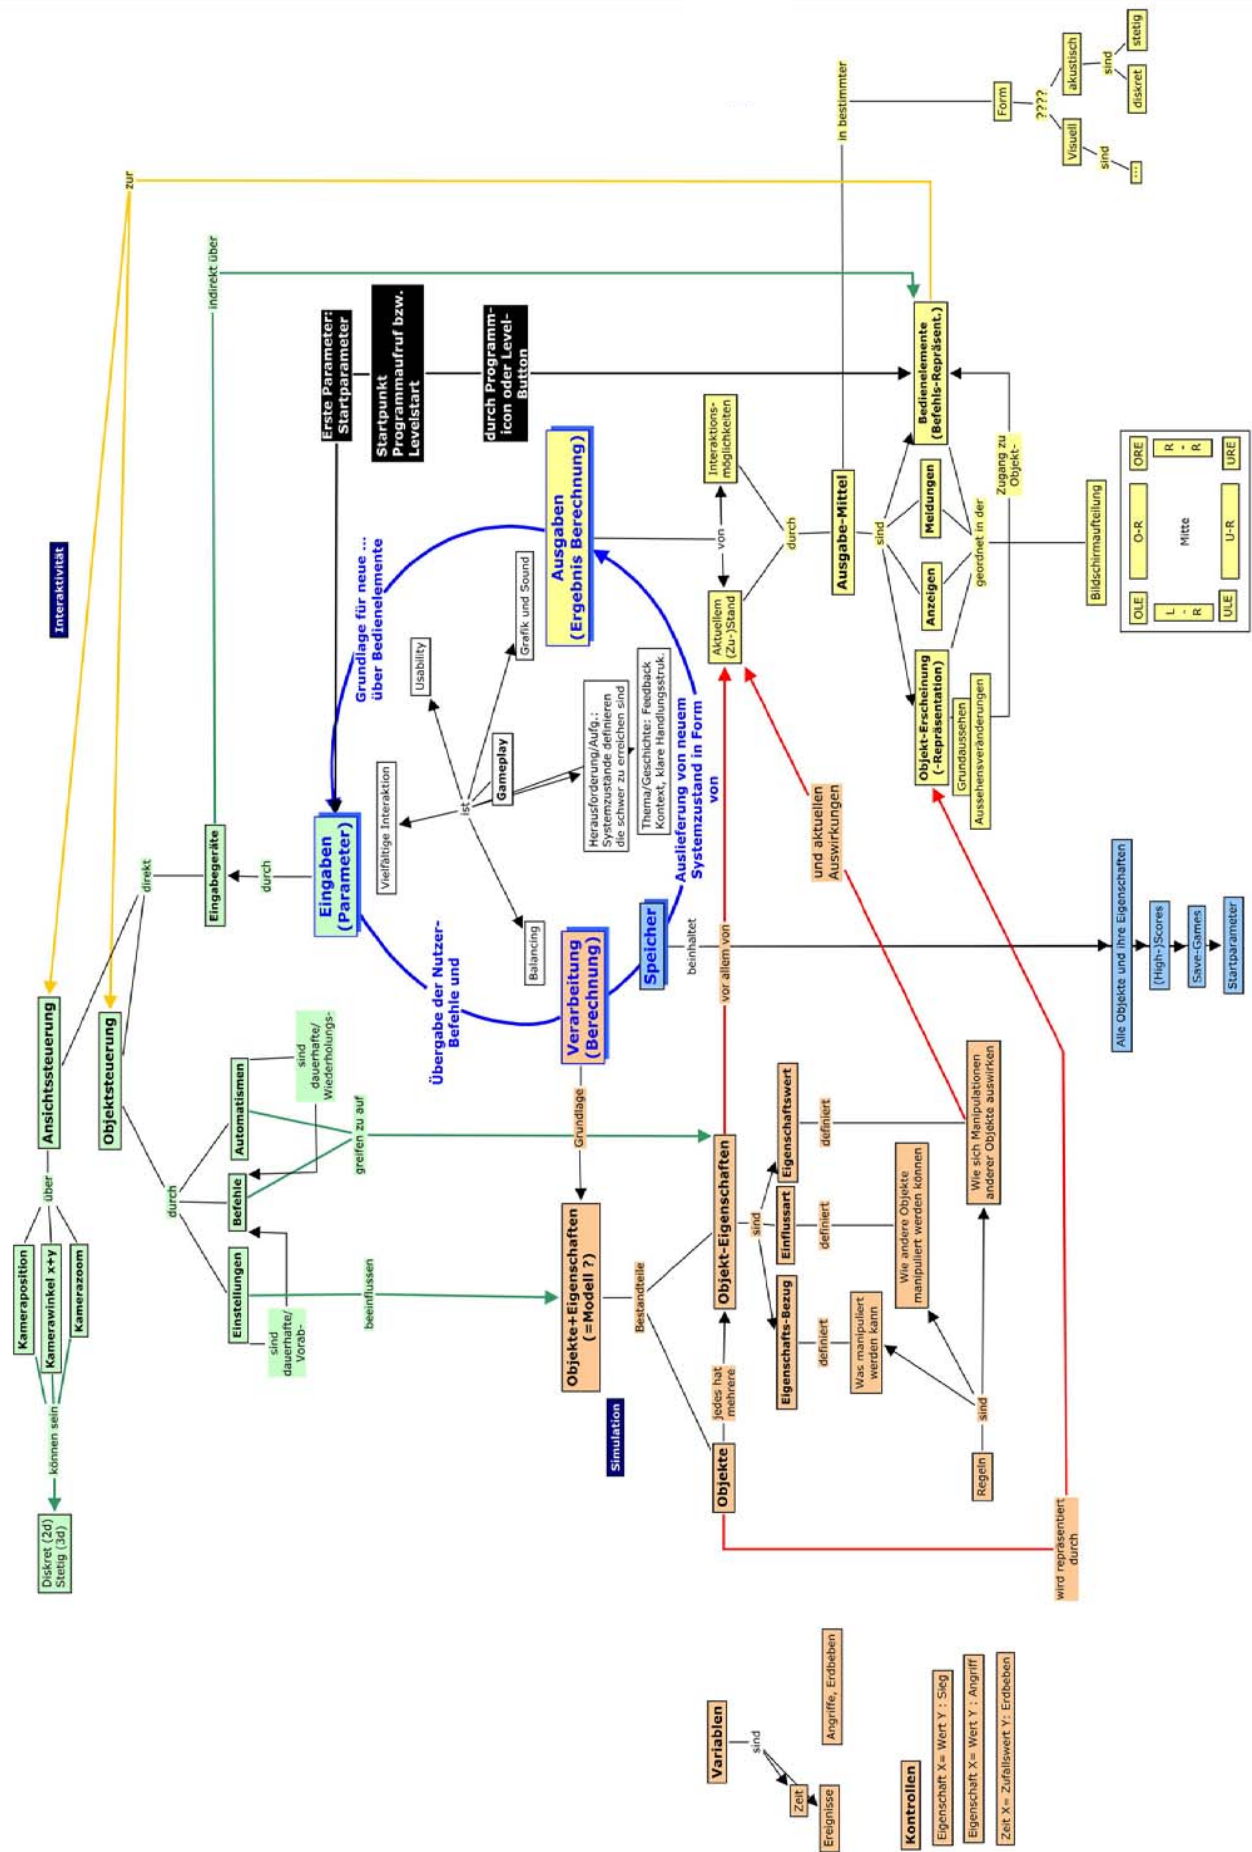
Interaktivität

zur

indirekt über

in bestimmter

Form

????

akustisch

sind

stetig

diskret

Visuell

sind

...

Erste Parameter: Startparameter

Startpunkt Programmaufruf bzw. Levelstart

durch Programm-icon oder Level-Button

Bedienelemente (Befehls-Repräsent.)

Interaktions-möglichkeiten

Ausgaben (Ergebnis Berechnung)

Grundlage für neue ... über Bedienelemente

Usability

Grafik und Sound

von

durch

Aktuellem (Zu-)Stand

Ausgabe-Mittel

sind

Meldungen

Anzeigen

geordnet in der

Zugang zu Objekt-

Bildschirmaufteilung

| OLE | O-R | ORE |
|---|---|---|
| L - R | Mitte | R - R |
| ULE | U-R | URE |

Objekt-Erscheinung (-Repräsentation)

Grundaussehen

Aussehensveränderungen

Vielfältige Interaktion

ist

Gameplay

Herausforderung/Aufg.: Systemzustände definieren die schwer zu erreichen sind

Thema/Geschichte: Feedback Kontext, klare Handlungsstruk.

Auslieferung von neuem Systemzustand in Form von

und aktuellen Auswirkungen

Eingaben (Parameter)

durch

Eingabegeräte

direkt

Balancing

Übergabe der Nutzer-Befehle und

Verarbeitung (Berechnung)

Speicher

beinhaltet

vor allem von

Alle Objekte und ihre Eigenschaften

(High-)Scores

Save-Games

Startparameter

Ansichtssteuerung

Objektsteuerung

über

Kameraposition

Kamerawinkel x+y

Kamerazoom

können sein

Diskret (2d) Stetig (3d)

durch

Automatismen

Befehle

Einstellungen

sind dauerhafte/ Wiederholungs-

sind dauerhafte/ Vorab-

greifen zu auf

beeinflussen

Grundlage

Objekte+Eigenschaften (=Modell ?)

Bestandteile

Simulation

Objekt-Eigenschaften

sind

Eigenschaftswert

Einflussart

Eigenschafts-Bezug

definiert

definiert

definiert

Wie sich Manipulationen anderer Objekte auswirken

Wie andere Objekte manipuliert werden können

Was manipuliert werden kann

sind

Regeln

Objekte

jedes hat mehrere

wird repräsentiert durch

Variablen

sind

Zeit

Ereignisse

Angriffe, Erdbeben

Kontrollen

Eigenschaft X= Wert Y : Sieg

Eigenschaft X= Wert Y : Angriff

Zeit X= Zufallswert Y: Erdbeben